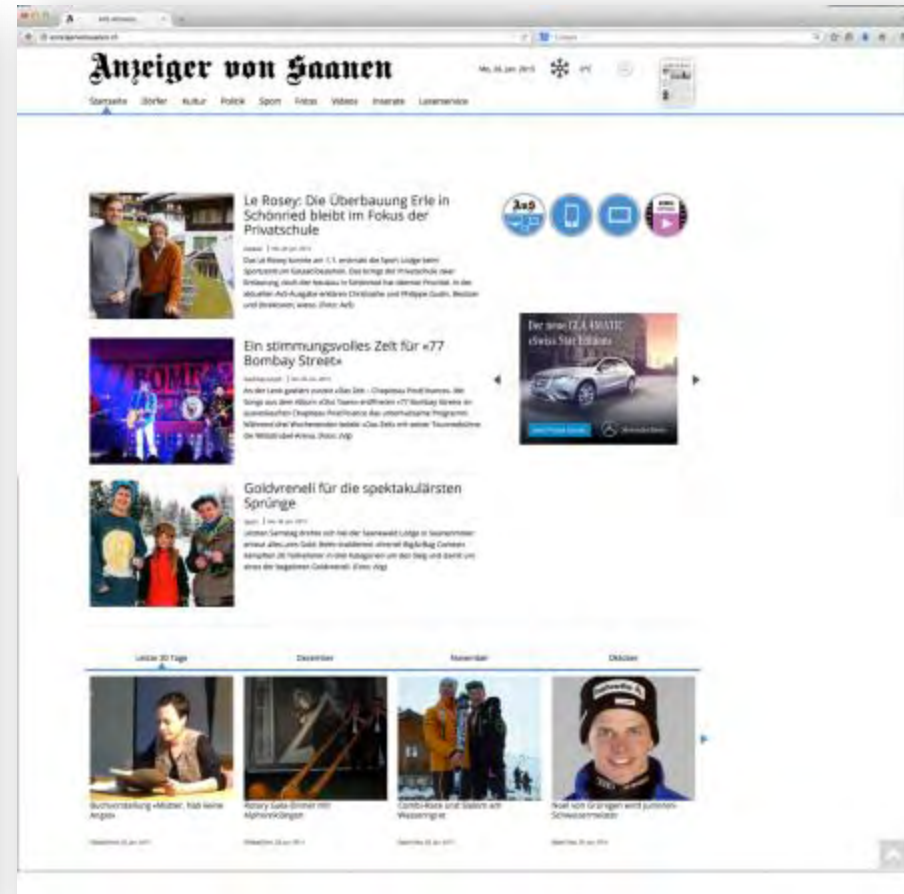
Anzeiger von Saanen

Mo, 26. Jan. 2015 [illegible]

Startseite Dörfer Kultur Politik Sport Fotos Videos Inserate Leserservice

Le Rosey: Die Überbauung Erle in Schönried bleibt im Fokus der Privatschule

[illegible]

Ein stimmungsvolles Zelt für «77 Bombay Street»

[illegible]

Goldvreneli für die spektakulärsten Sprünge

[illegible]

Der neue GLA 4MATIC «Swiss Star Edition»

Letzte 30 Tage Dezember November Oktober

Buchvorstellung «Mutter, hab keine Angst»

Rotary Gala-Dinner mit Alphornklängen

Combi-Race und Slalom am Wasserngrat

Noel von Grünigen wird Junioren-Schweizermeister

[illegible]